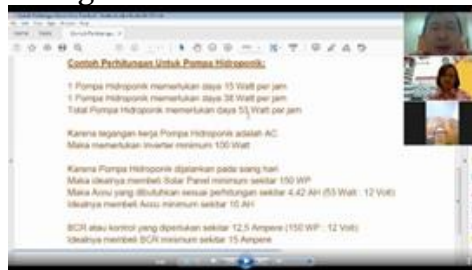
Contoh Perhitungan Untuk Pompa Hidroponik:

1 Pompa Hidroponik memerlukan daya 15 Watt per jam
1 Pompa Hidroponik memerlukan daya 38 Watt per jam
Total Pompa Hidroponik memerlukan daya 53 Watt per jam

Karena tegangan kerja Pompa Hidroponik adalah AC
Maka memerlukan Inverter minimum 100 Watt

Karena Pompa Hidroponik dijalankan pada siang hari
Maka idealnya membeli Solar Panel minimum sekitar 150 WP
Maka Accu yang dibutuhkan sesuai perhitungan sekitar 4,42 AH (53 Watt : 12 Volt)
Idealnya membeli Accu minimum sekitar 10 AH

BCR atau kontrol yang diperlukan sekitar 12,5 Ampere (150 WP : 12 Volt)
Idealnya membeli BCR minimum sekitar 15 Ampere